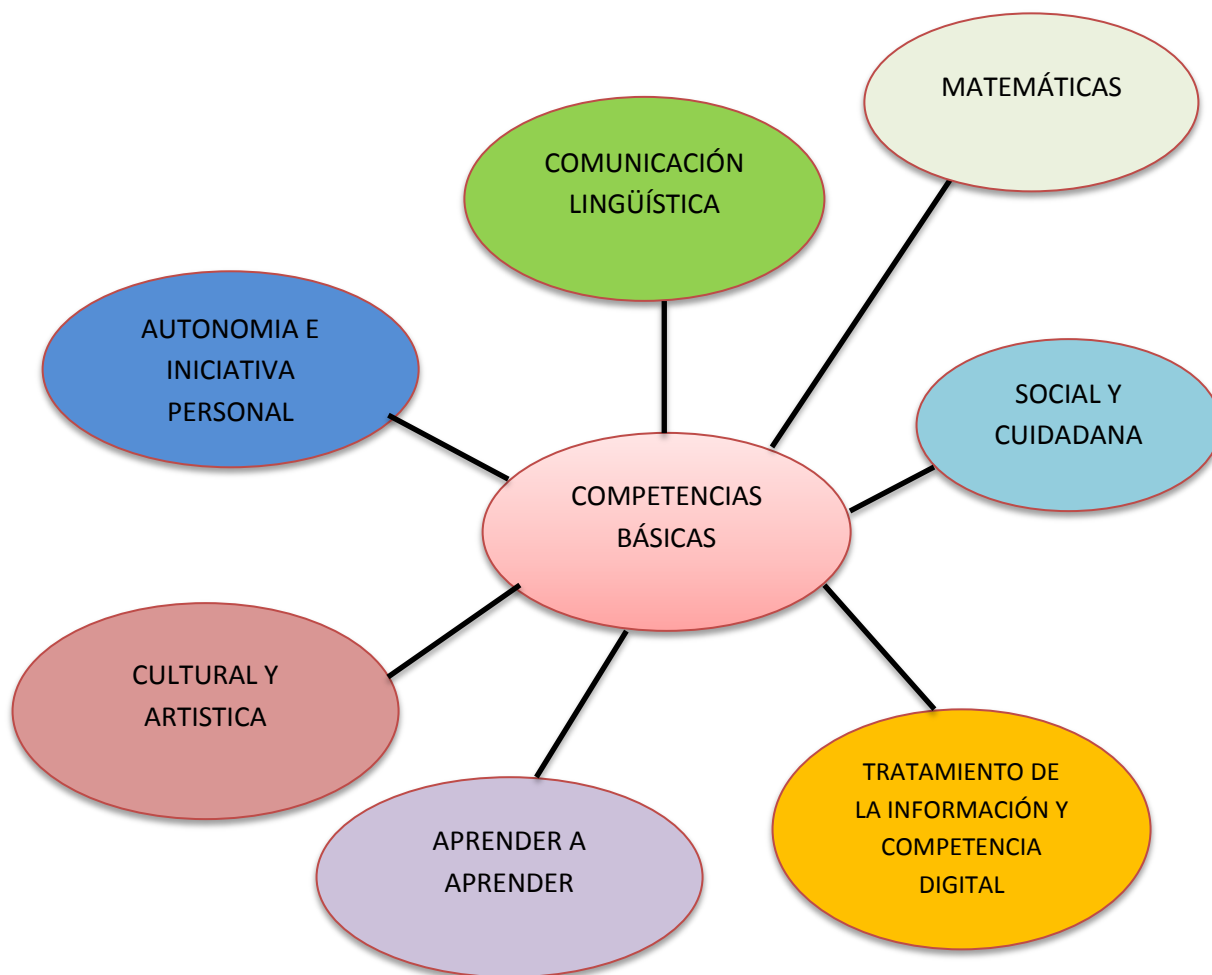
MATEMÁTICAS

COMUNICACIÓN LINGÜÍSTICA

AUTONOMIA E INICIATIVA PERSONAL

SOCIAL Y CUIDADANA

COMPETENCIAS BÁSICAS

CULTURAL Y ARTISTICA

APRENDER A APRENDER

TRATAMIENTO DE LA INFORMACIÓN Y COMPETENCIA DIGITAL